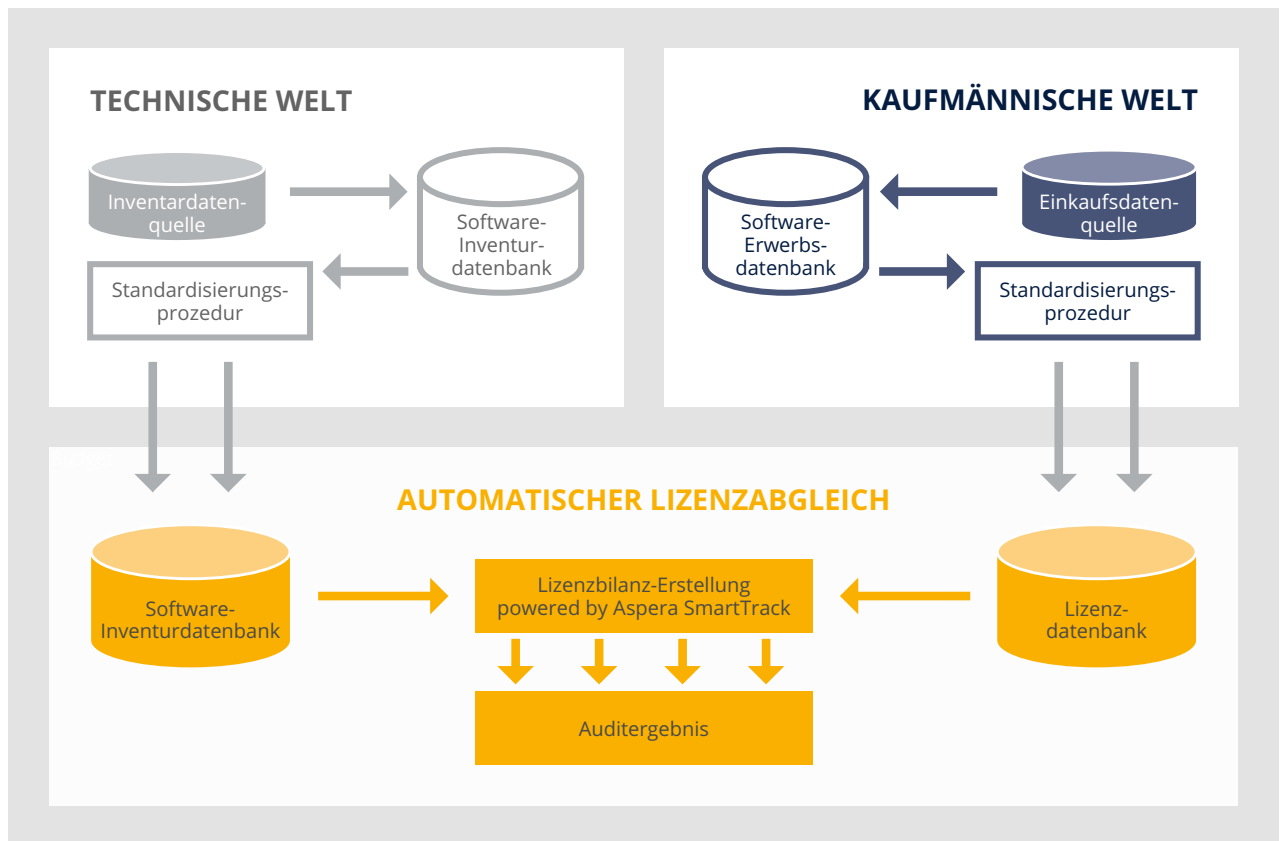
TECHNISCHE WELT

Inventardatenquelle

Software-Inventurdatenbank

Standardisierungsprozedur

KAUFMÄNNISCHE WELT

Software-Erwerbsdatenbank

Einkaufsdatenquelle

Standardisierungsprozedur

AUTOMATISCHER LIZENZABGLEICH

Software-Inventurdatenbank

Lizenzbilanz-Erstellung powered by Aspera SmartTrack

Lizenzdatenbank

Auditergebnis